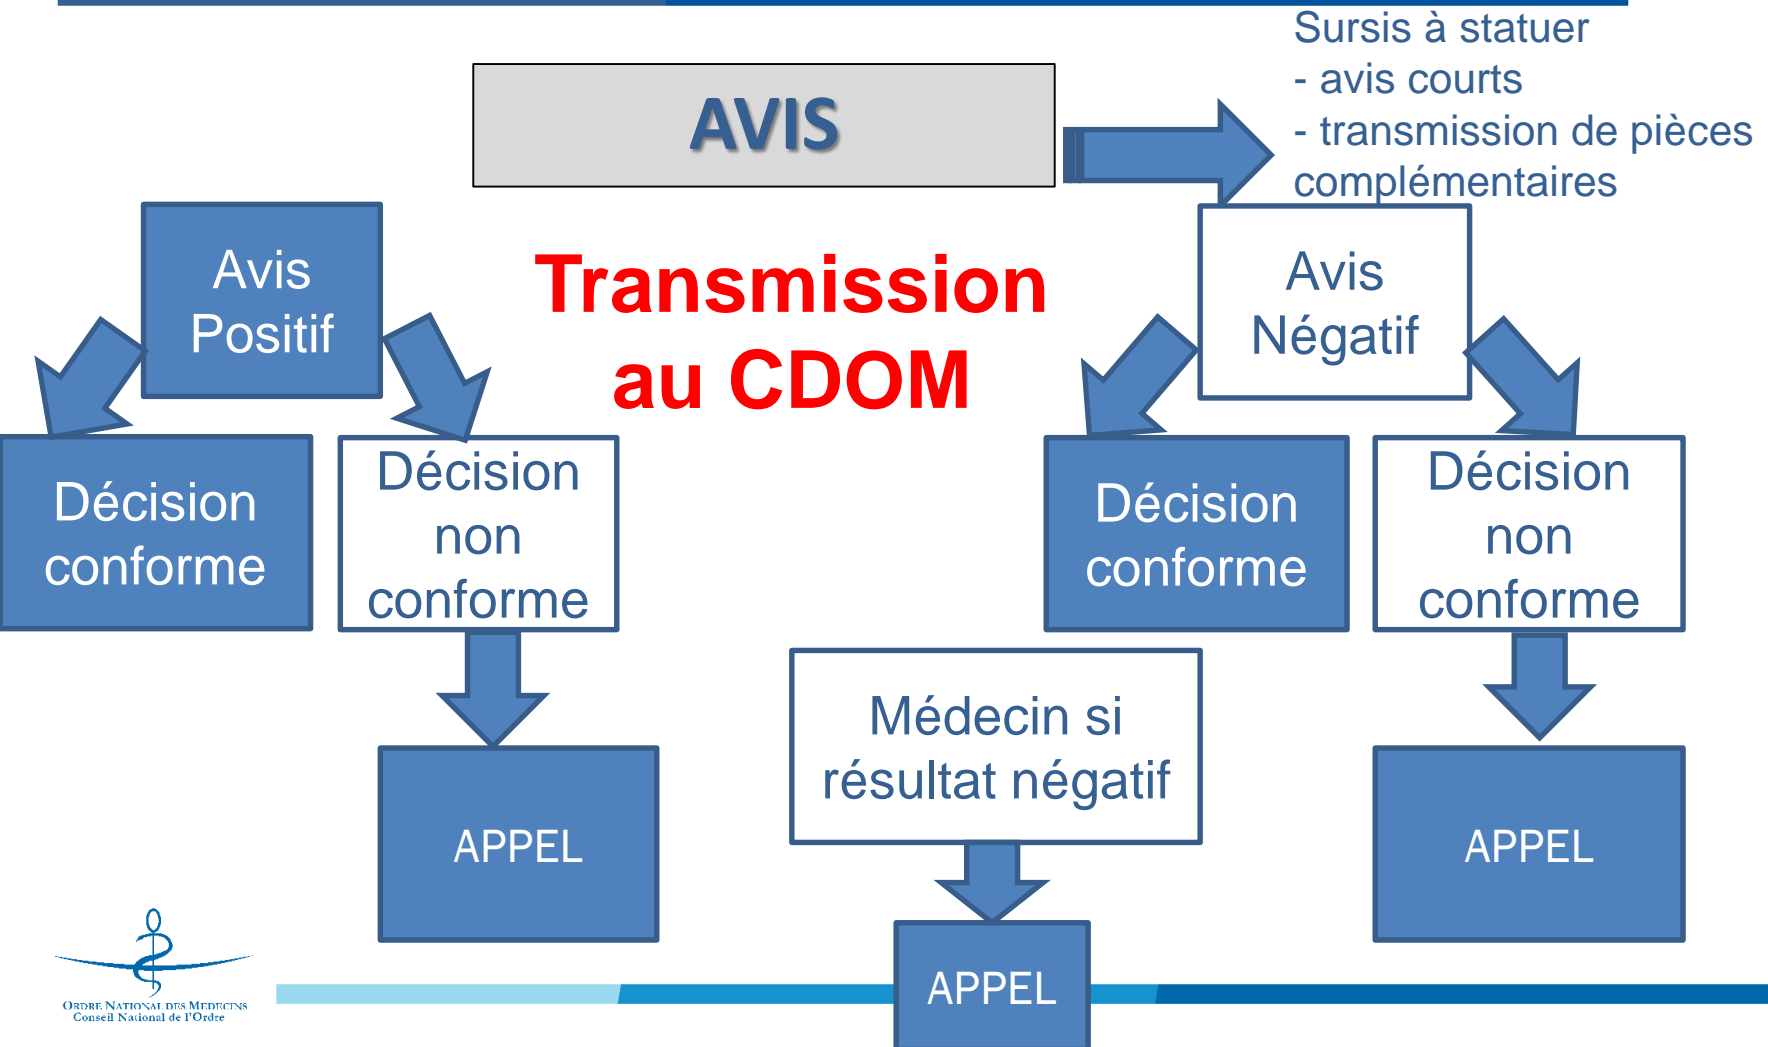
AVIS

Sursis à statuer
- avis courts
- transmission de pièces complémentaires

Avis Positif

Transmission au CDOM

Avis Négatif

Décision conforme

Décision non conforme

Décision conforme

Décision non conforme

APPEL

Médecin si résultat négatif

APPEL

APPEL

ORDRE NATIONAL DES MEDECINS
Conseil National de l'Ordre